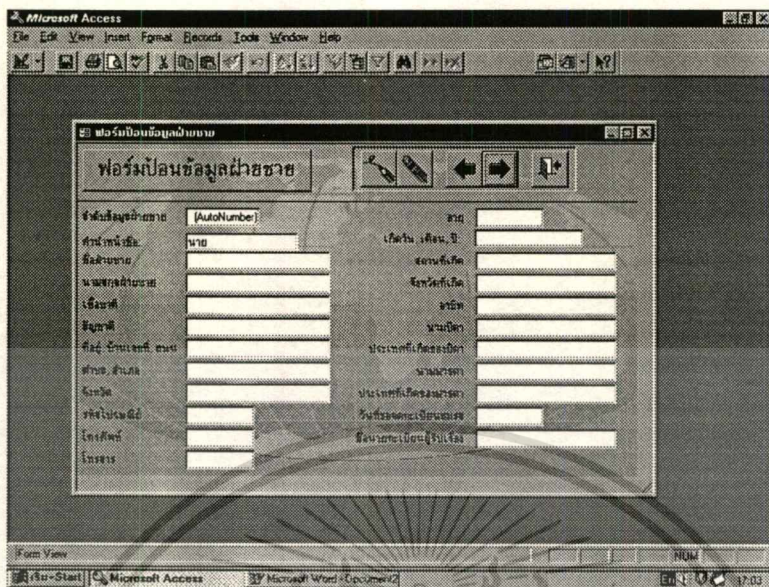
Microsoft Access
File Edit View Insert Format Records Tools Window Help

ฟอร์มป้อนข้อมูลฝ่ายชาย

ฟอร์มป้อนข้อมูลฝ่ายชาย

รหัสข้อมูลฝ่ายชาย (AutoNumber)
คำนำหน้าชื่อ นาย
ชื่อฝ่ายชาย
นามสกุลฝ่ายชาย
เชื้อชาติ
สัญชาติ
ที่อยู่ บ้านเลขที่ ถนน
ตำบล อำเภอ
จังหวัด
รหัสไปรษณีย์
โทรศัพท์
โทรสาร

อายุ
เกิดวัน เดือน ปี
สถานที่เกิด
จังหวัดที่เกิด
อาชีพ
นามบิดา
ประเทศที่เกิดของบิดา
นามมารดา
ประเทศที่เกิดของมารดา
วันที่จดทะเบียนสมรส
ชื่อนายทะเบียนผู้รับเรื่อง

Form View
NUM
เริ่ม Start Microsoft Access Microsoft Word - Document
17:03